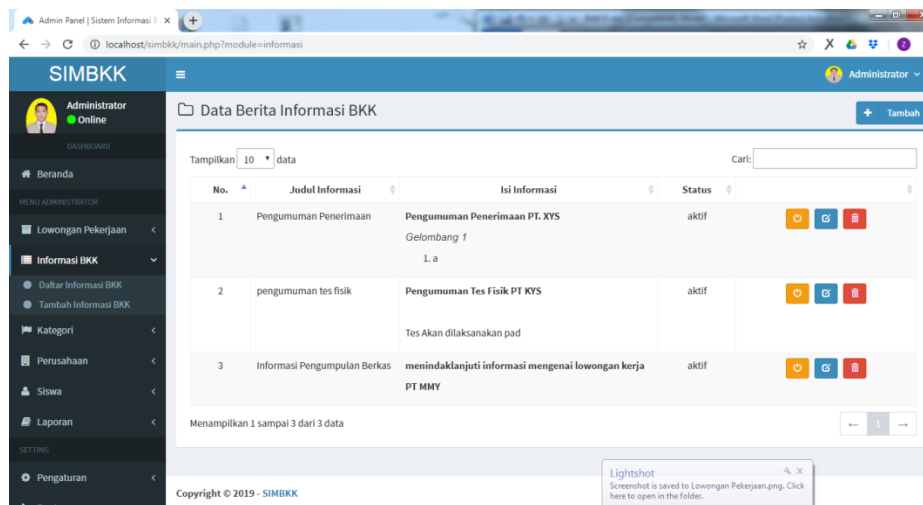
Admin Panel | Sistem Informasi ×

localhost/simbkk/main.php?module=informasi

SIMBKK

Administrator

Administrator
Online

DASHBOARD

Beranda

MENU ADMINISTRATOR

Lowongan Pekerjaan

Informasi BKK

Daftar Informasi BKK

Tambah Informasi BKK

Kategori

Perusahaan

Siswa

Laporan

SETTING

Pengaturan

Data Berita Informasi BKK

Tambah

Tampilkan 10 data

Cari:

| No. | Judul Informasi | Isi Informasi | Status | |
|---|---|---|---|---|
| 1 | Pengumuman Penerimaan | Pengumuman Penerimaan PT. XYS<br>Gelombang 1<br>1. a | aktif | |
| 2 | pengumuman tes fisik | Pengumuman Tes Fisik PT KYS<br>Tes Akan dilaksanakan pad | aktif | |
| 3 | Informasi Pengumpulan Berkas | menindaklanjuti informasi mengenai lowongan kerja PT MMY | aktif | |

Menampilkan 1 sampai 3 dari 3 data

← 1 →

Lightshot
Screenshot is saved to Lowongan Pekerjaan.png. Click here to open in the folder.

Copyright © 2019 - SIMBKK